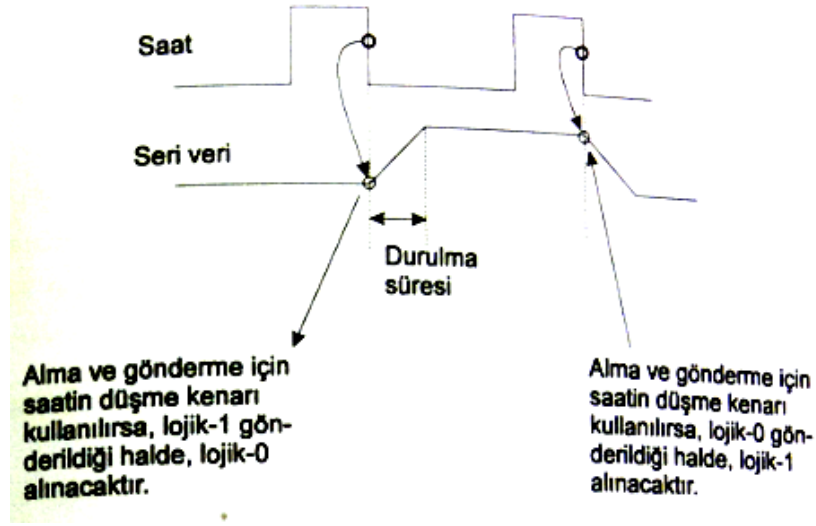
Saat

Seri veri

Durulma süresi

Alma ve gönderme için saatin düşme kenarı kullanılırsa, lojik-1 gönderildiği halde, lojik-0 alınacaktır.

Alma ve gönderme için saatin düşme kenarı kullanılırsa, lojik-0 gönderildiği halde, lojik-1 alınacaktır.